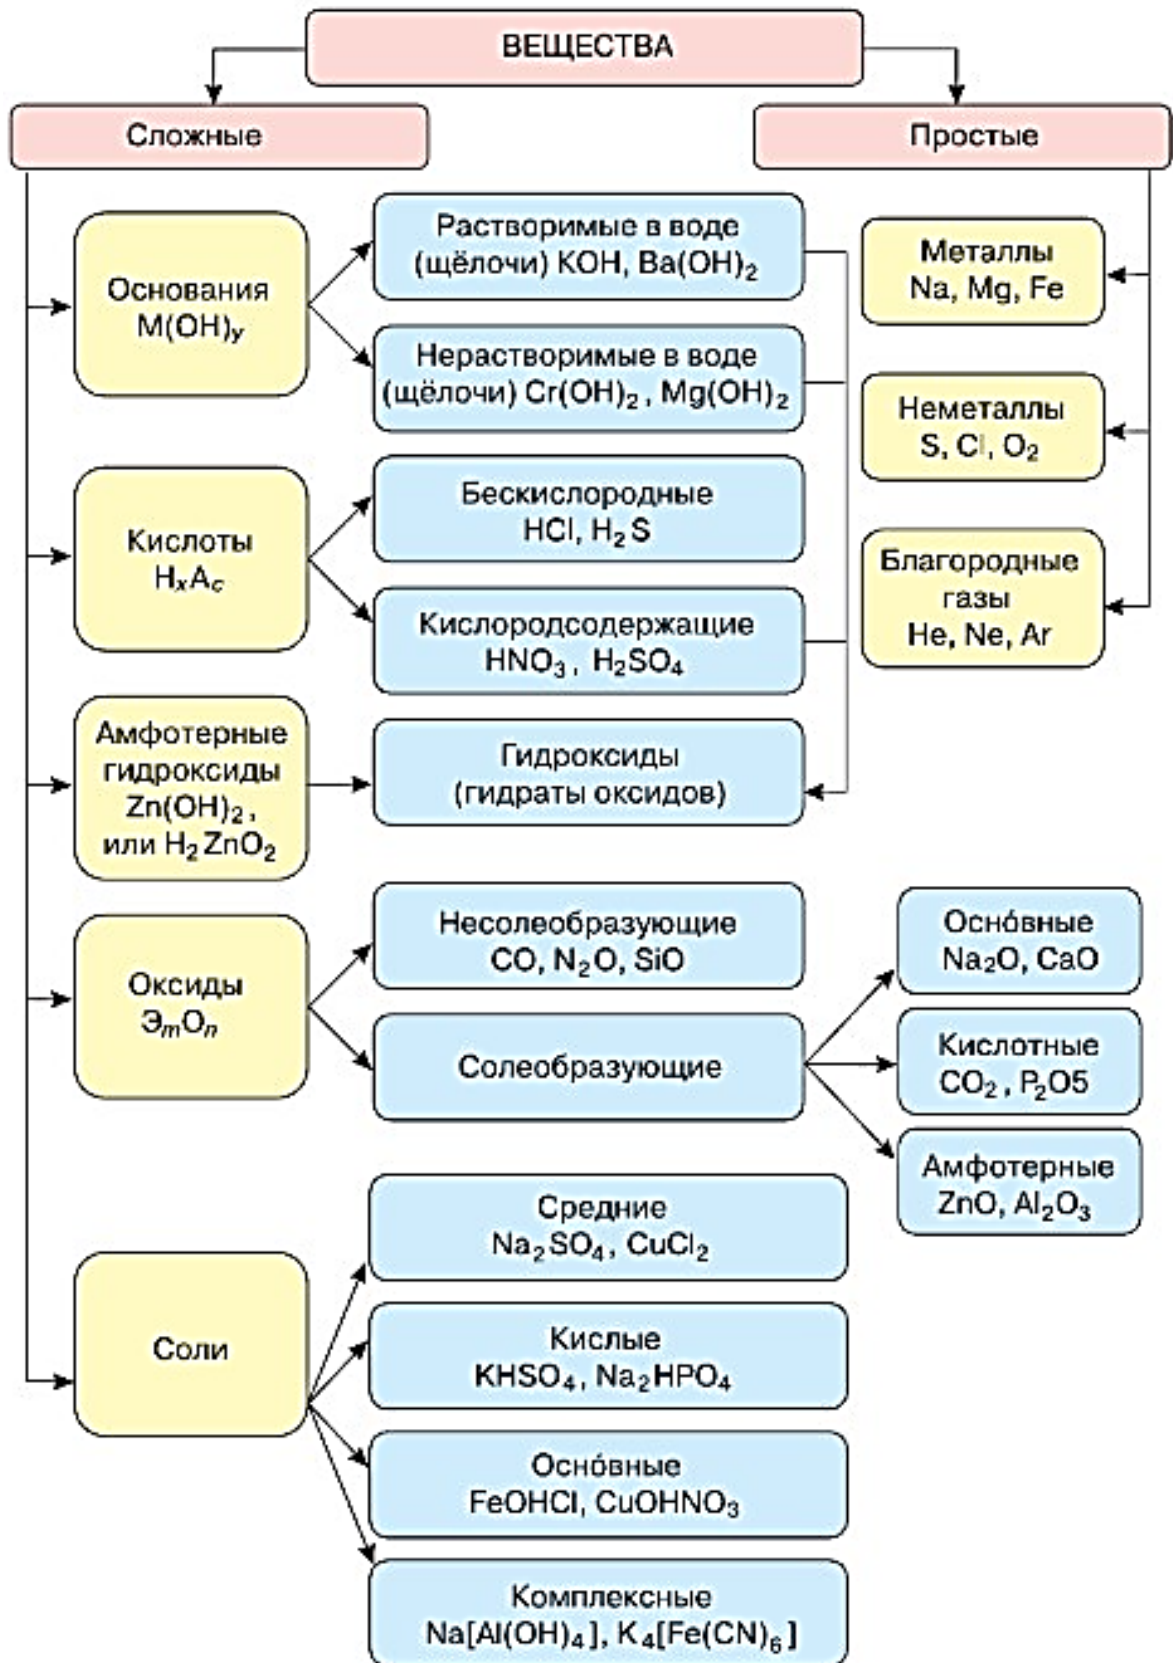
ВЕЩЕСТВА

Сложные

Простые

Основания $M(OH)_y$

Растворимые в воде (щёлочи) KOH, $Ba(OH)_2$

Нерастворимые в воде (щёлочи) $Cr(OH)_2$, $Mg(OH)_2$

Металлы Na, Mg, Fe

Неметаллы S, Cl, $O_2$

Кислоты $H_xA_c$

Бескислородные HCl, $H_2S$

Кислородсодержащие $HNO_3$, $H_2SO_4$

Благородные газы He, Ne, Ar

Амфотерные гидроксиды $Zn(OH)_2$, или $H_2ZnO_2$

Гидроксиды (гидраты оксидов)

Оксиды $Э_mO_n$

Несолеобразующие CO, $N_2O$, SiO

Солеобразующие

Оснóвные $Na_2O$, CaO

Кислотные $CO_2$, $P_2O5$

Амфотерные ZnO, $Al_2O_3$

Соли

Средние $Na_2SO_4$, $CuCl_2$

Кислые $KHSO_4$, $Na_2HPO_4$

Оснóвные FeOHCl, $CuOHNO_3$

Комплексные $Na[Al(OH)_4]$, $K_4[Fe(CN)_6]$